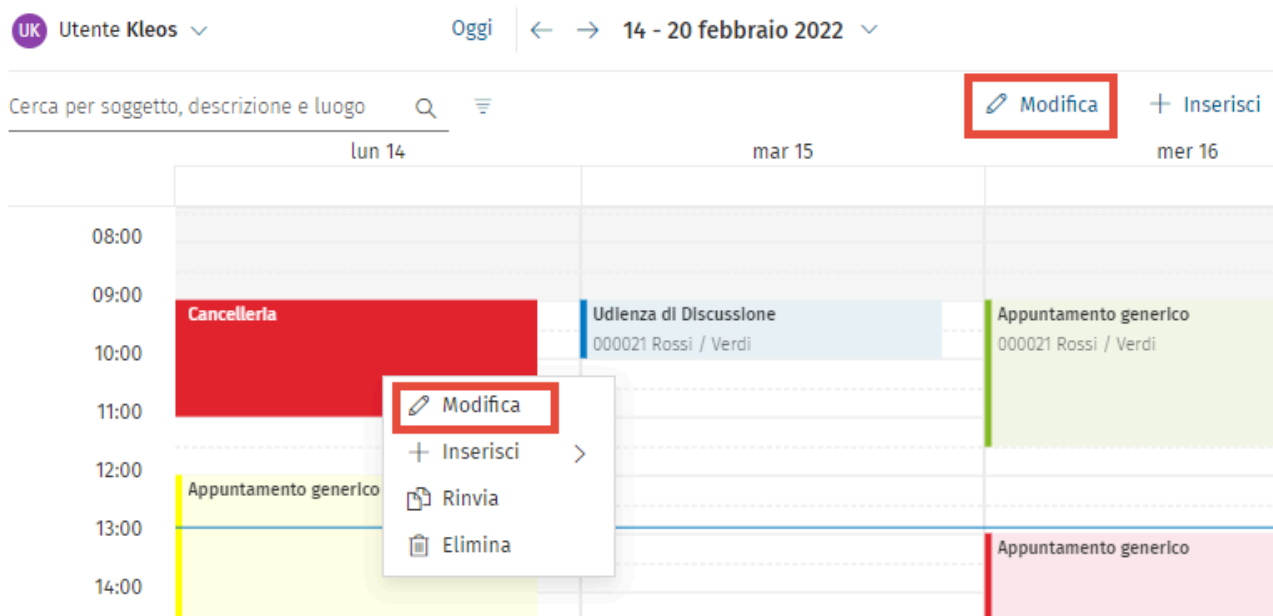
UK Utente Kleos

Oggi

14 - 20 febbraio 2022

Cerca per soggetto, descrizione e luogo

Modifica

Inserisci

lun 14

mar 15

mer 16

08:00

09:00

10:00

11:00

12:00

13:00

14:00

Cancelleria

Udienza di Discussione
000021 Rossi / Verdi

Appuntamento generico
000021 Rossi / Verdi

Modifica

Inserisci

Rinvia

Elimina

Appuntamento generico

Appuntamento generico